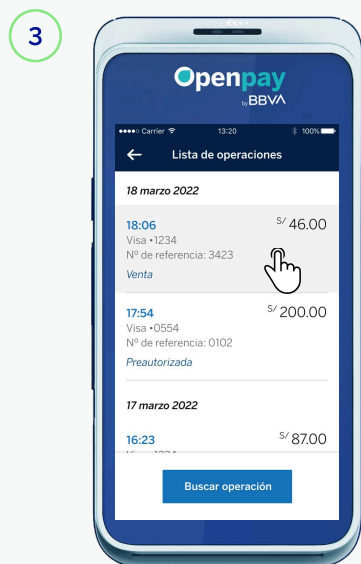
3

Openpay
by BBVA

●●●●○ Carrier 13:20 100%

Lista de operaciones

18 marzo 2022

18:06
S/ 46.00
Visa •1234
Nº de referencia: 3423
Venta

17:54
S/ 200.00
Visa •0554
Nº de referencia: 0102
Preautorizada

17 marzo 2022

16:23
S/ 87.00
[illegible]

Buscar operación